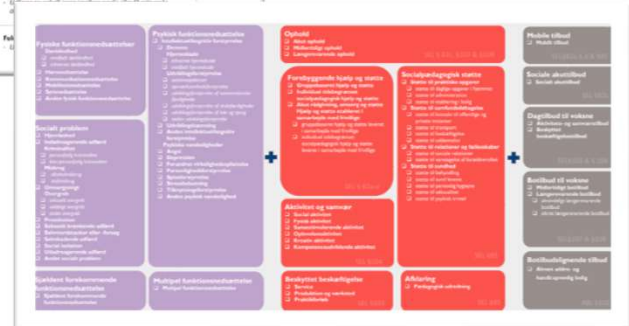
Fysiske funktionsnedsættelser

Socialt problem

Sjældent forekommende funktionsnedsættelser
Sjældent forekommende funktionsnedsættelser

Psykisk funktionsnedsættelse

Multipel funktionsnedsættelse
Multipel funktionsnedsættelse

Ophold
Akut ophold
Midlertidigt ophold
Længerevarende ophold

Forebyggende hjælp og støtte

Socialpædagogisk støtte

Aktiviteter og samvær
Sociale aktiviteter
Fysiske aktiviteter
Samværsfremmende aktiviteter
Oplevelsesaktiviteter
Kreative aktiviteter
Kompetenceudviklende aktiviteter

Beskyttet beskæftigelse
Service
Produktion og værksted
Praktikforløb

Afklaring
Pædagogisk afklaring

Mobile tilbud
Mobilt tilbud

Sociale akuttilbud
Socialt akuttilbud

Dagtilbud til voksne
Aktivitets- og samværstilbud
Beskyttet beskæftigelsestilbud

Botilbud til voksne
Midlertidigt botilbud
Længerevarende botilbud

Botilbudslignende tilbud
Almen-, ældre- og handicapvenlig bolig